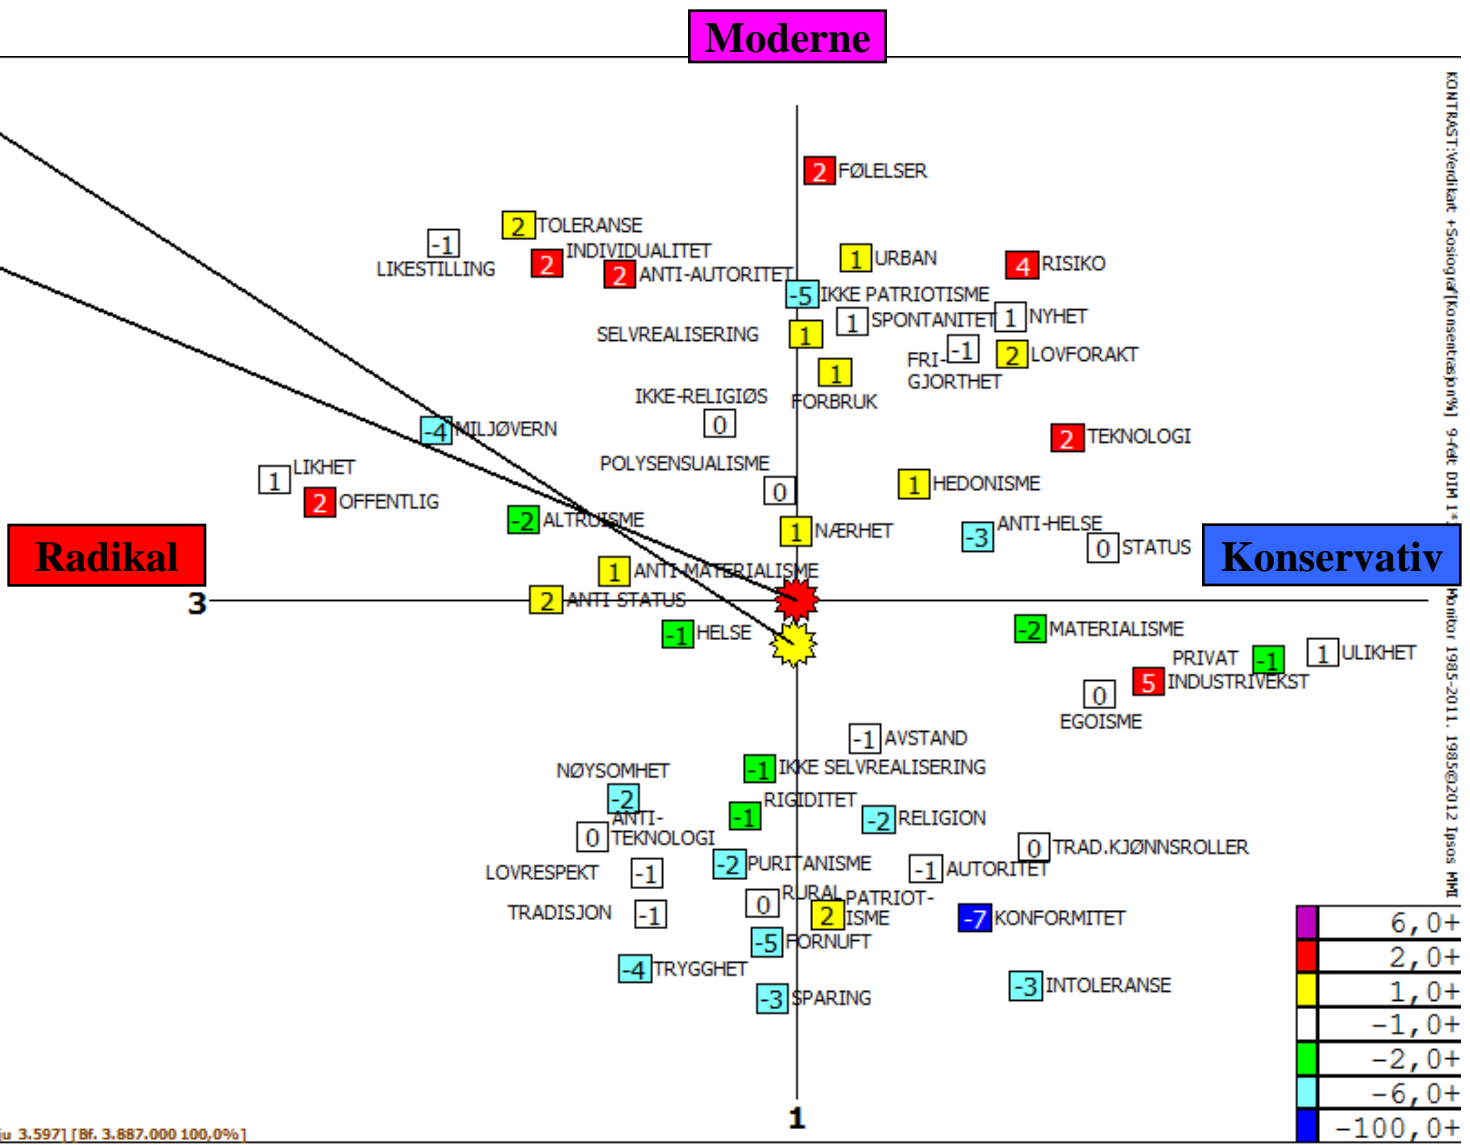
Moderne

2 FØLELSER

2 TOLERANSE
-1
LIKESTILLING
2 INDIVIDUALITET
2 ANTI-AUTORITET
1 URBAN
4 RISIKO
-5 IKKE PATRIOTISME
1 SPONTANITET
1 NYHET
SELVREALISERING
1
FRI- -1
GJORTHET
2 LOVFORAKT
1
FORBRUK
IKKE-RELIGIØS
0
-4 MILJØVERN
2 TEKNOLOGI
1 LIKHET
POLYSENSUALISME
0
1 HEDONISME
2 OFFENTLIG
-2 ALTRUISME
1 NÆRHET
-3 ANTI-HELSE
0 STATUS

Radikal

Konservativ

1 ANTI-MATERIALISME
3
2 ANTI STATUS
-1 HELSE
-2 MATERIALISME
PRIVAT -1
1 ULIKHET
5 INDUSTRIVEKST
0
EGOISME
-1 AVSTAND
NØYSOMHET
-1 IKKE SELVREALISERING
-2
ANTI-
0 TEKNOLOGI
-1
RIGIDITET
-2 RELIGION
0 TRAD.KJØNNSROLLER
LOVRESPEKT
-1
-2 PURITANISME
-1 AUTORITET
0 RURAL
2 PATRIOT-ISME
TRADISJON
-1
-7 KONFORMITET
-5 FORNUFT
-4 TRYGGHET
-3 INTOLERANSE
-3 SPARING
1

| 6,0+ |
|---|
| 2,0+ |
| 1,0+ |
| -1,0+ |
| -2,0+ |
| -6,0+ |
| -100,0+ |

KONTRAST:Verdikart +Sosiograf[Konsentrasjon%] 9-felt DIM 1*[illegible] Monitor 1985-2011. 1985©2012 Ipsos MMI

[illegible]u 3.597] [Bf. 3.887.000 100,0%]